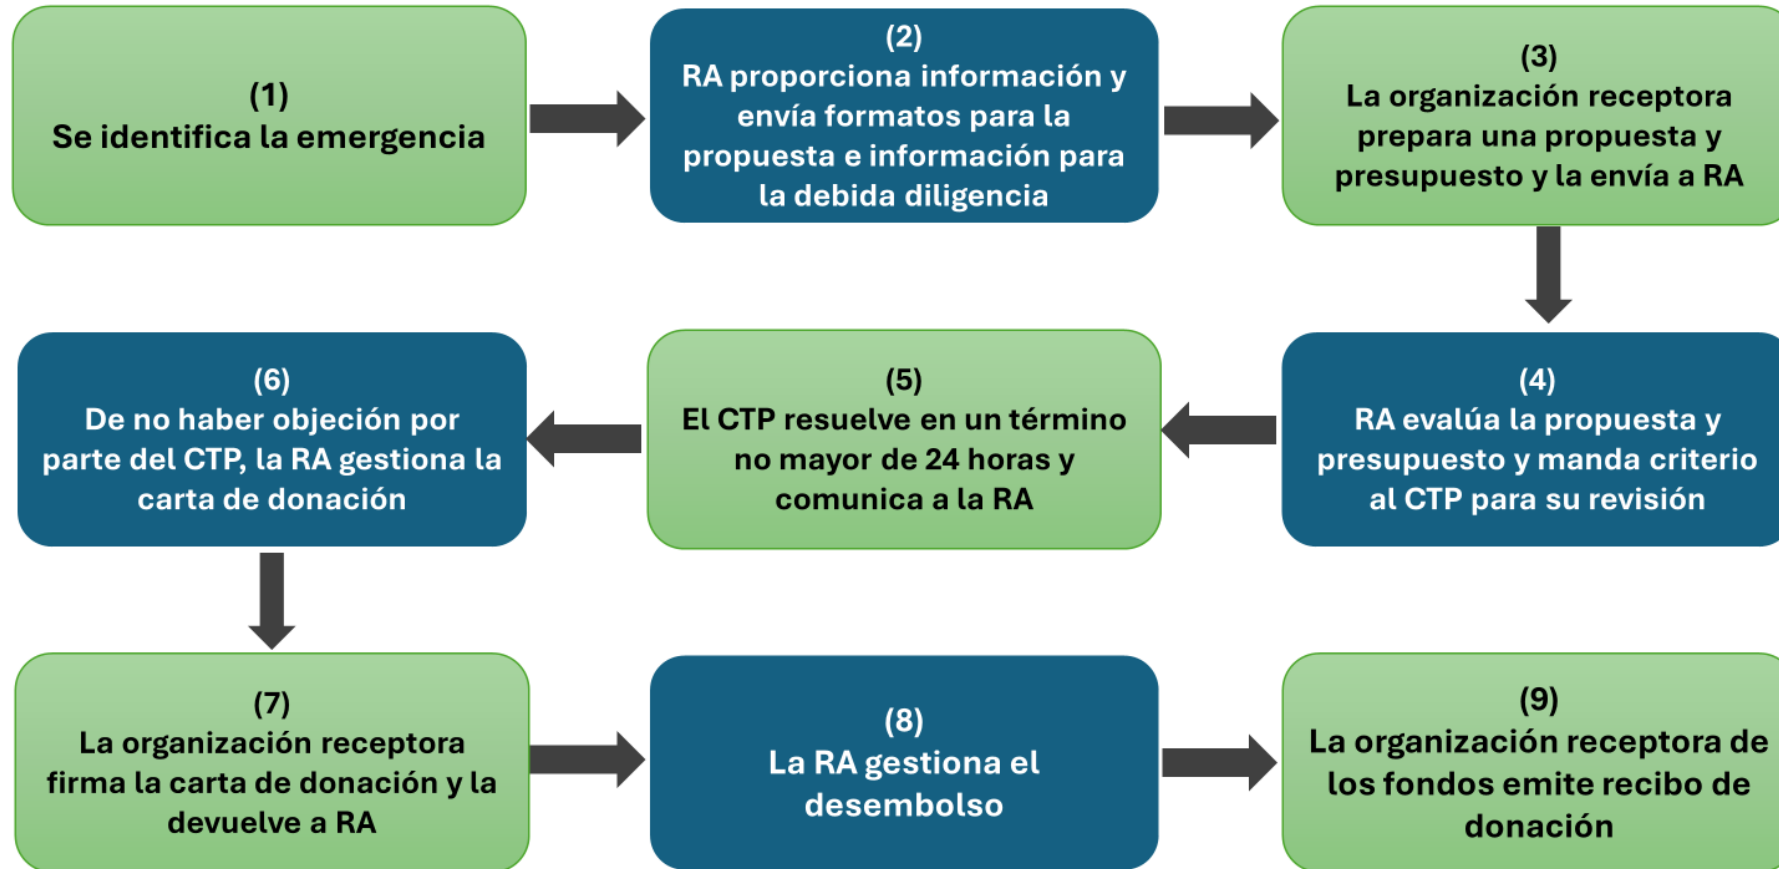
(1)
Se identifica la emergencia

(2)
RA proporciona información y envía formatos para la propuesta e información para la debida diligencia

(3)
La organización receptora prepara una propuesta y presupuesto y la envía a RA

(4)
RA evalúa la propuesta y presupuesto y manda criterio al CTP para su revisión

(5)
El CTP resuelve en un término no mayor de 24 horas y comunica a la RA

(6)
De no haber objeción por parte del CTP, la RA gestiona la carta de donación

(7)
La organización receptora firma la carta de donación y la devuelve a RA

(8)
La RA gestiona el desembolso

(9)
La organización receptora de los fondos emite recibo de donación